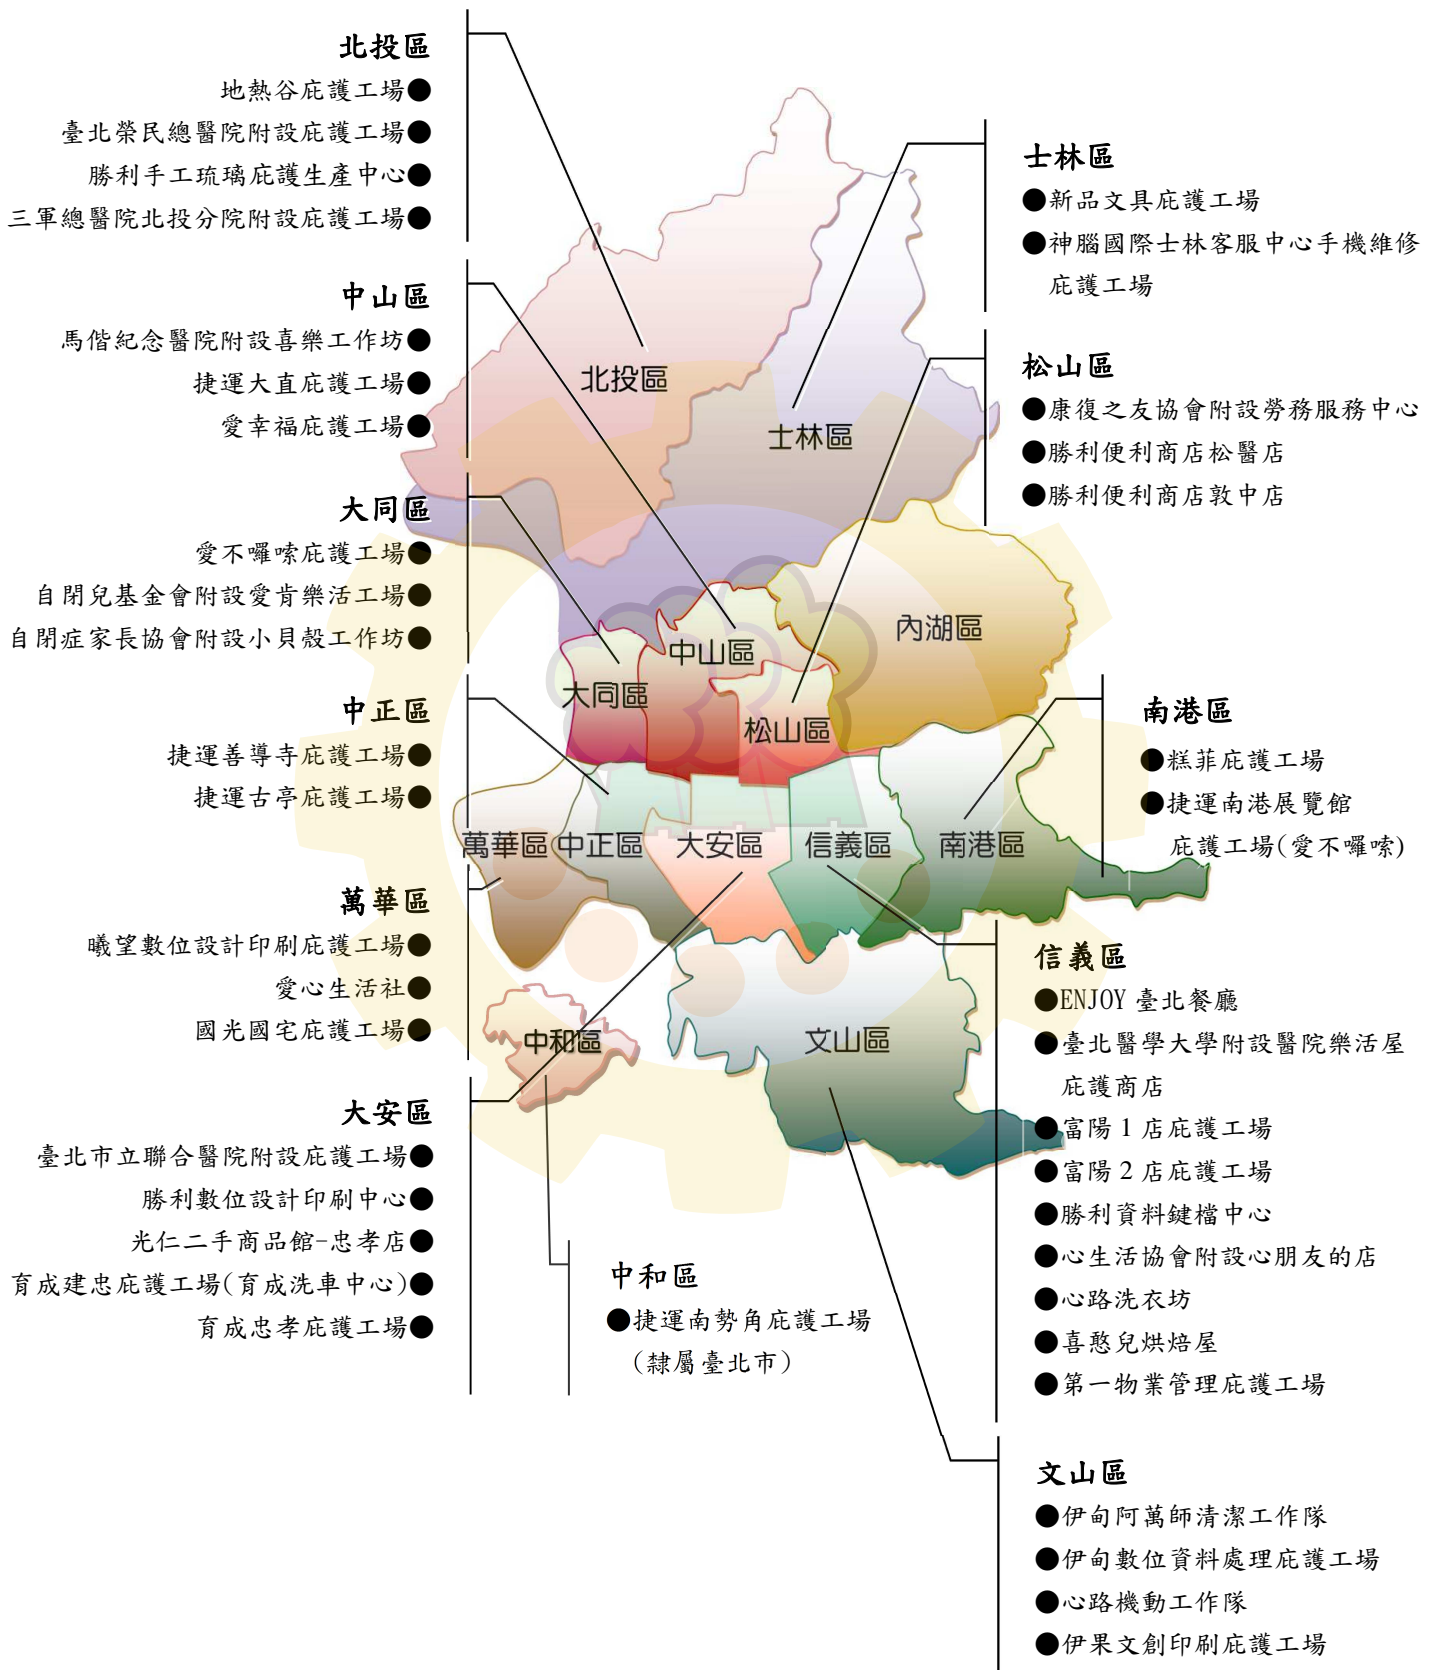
北投區
地熱谷庇護工場●
臺北榮民總醫院附設庇護工場●
勝利手工琉璃庇護生產中心●
三軍總醫院北投分院附設庇護工場●

中山區
馬偕紀念醫院附設喜樂工作坊●
捷運大直庇護工場●
愛幸福庇護工場●

大同區
愛不囉嗦庇護工場●
自閉兒基金會附設愛肯樂活工場●
自閉症家長協會附設小貝殼工作坊●

中正區
捷運善導寺庇護工場●
捷運古亭庇護工場●

萬華區
曦望數位設計印刷庇護工場●
愛心生活社●
國光國宅庇護工場●

大安區
臺北市立聯合醫院附設庇護工場●
勝利數位設計印刷中心●
光仁二手商品館-忠孝店●
育成建忠庇護工場(育成洗車中心)●
育成忠孝庇護工場●

士林區
●新品文具庇護工場
●神腦國際士林客服中心手機維修庇護工場

松山區
●康復之友協會附設勞務服務中心
●勝利便利商店松醫店
●勝利便利商店敦中店

北投區
士林區
內湖區
中山區
大同區
松山區
萬華區
中正區
大安區
信義區
南港區
中和區
文山區

南港區
●糕菲庇護工場
●捷運南港展覽館庇護工場(愛不囉嗦)

信義區
●ENJOY 臺北餐廳
●臺北醫學大學附設醫院樂活屋庇護商店
●富陽 1 店庇護工場
●富陽 2 店庇護工場
●勝利資料鍵檔中心
●心生活協會附設心朋友的店
●心路洗衣坊
●喜憨兒烘焙屋
●第一物業管理庇護工場

中和區
●捷運南勢角庇護工場
(隸屬臺北市)

文山區
●伊甸阿萬師清潔工作隊
●伊甸數位資料處理庇護工場
●心路機動工作隊
●伊果文創印刷庇護工場